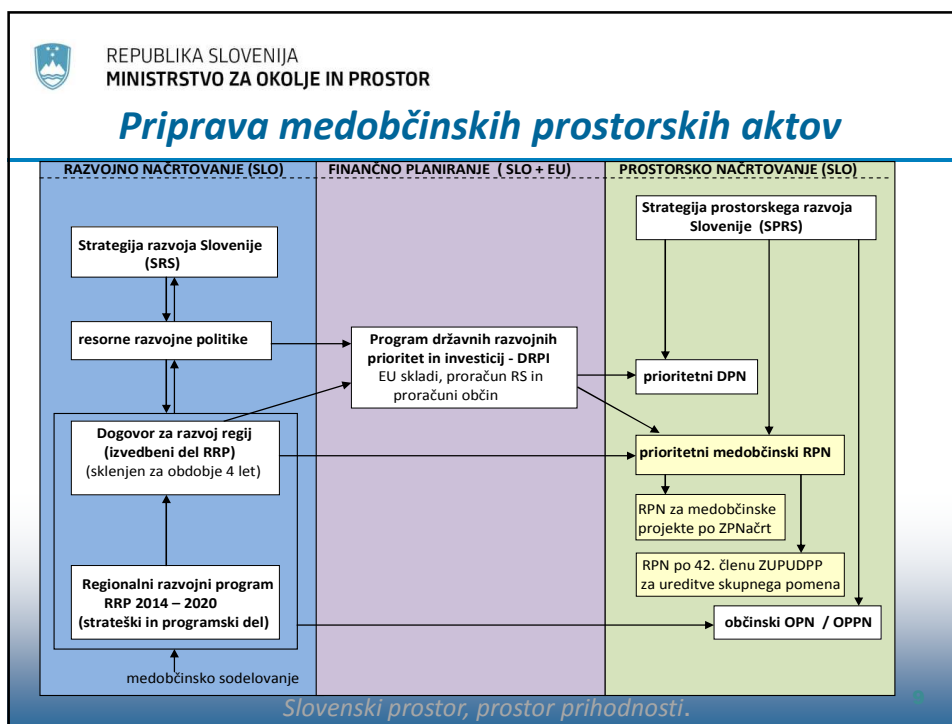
REPUBLIKA SLOVENIJA
MINISTRSTVO ZA OKOLJE IN PROSTOR

Priprava medobčinskih prostorskih aktov

RAZVOJNO NAČRTOVANJE (SLO)

FINANČNO PLANIRANJE (SLO + EU)

PROSTORSKO NAČRTOVANJE (SLO)

Strategija razvoja Slovenije (SRS)

resorne razvojne politike

Dogovor za razvoj regij (izvedbeni del RRP) (sklenjen za obdobje 4 let)

Regionalni razvojni program RRP 2014 – 2020 (strateški in programski del)

medobčinsko sodelovanje

Program državnih razvojnih prioritet in investicij - DRPI EU skladi, proračun RS in proračuni občin

Strategija prostorskega razvoja Slovenije (SPRS)

prioritetni DPN

prioritetni medobčinski RPN

RPN za medobčinske projekte po ZPNačrt

RPN po 42. členu ZUPUDPP za ureditve skupnega pomena

občinski OPN / OPPN

Slovenski prostor, prostor prihodnosti.

9